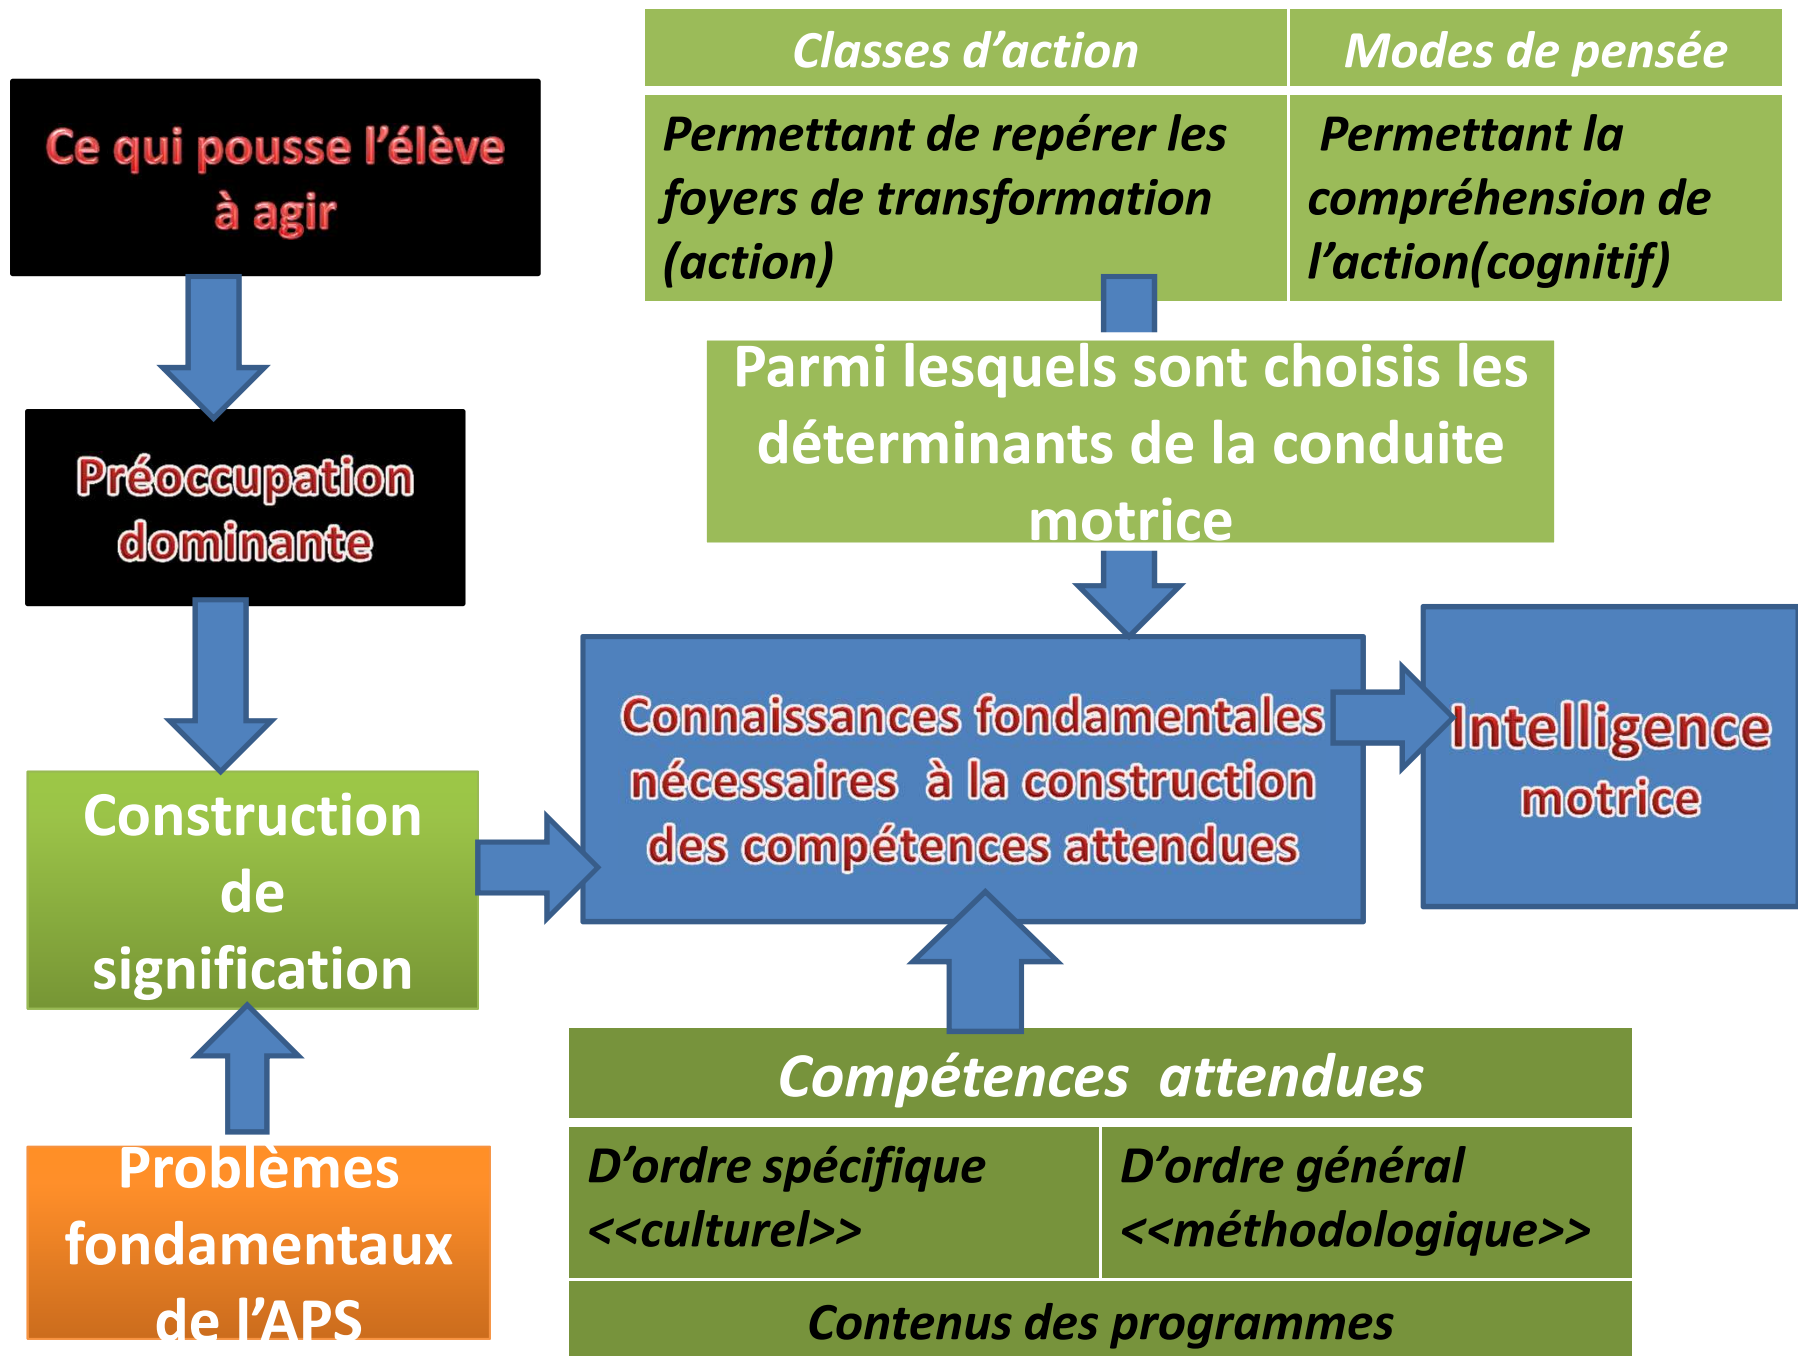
| Classes d’action | Modes de pensée |
|---|---|
| Permettant de repérer les foyers de transformation (action) | Permettant la compréhension de l’action(cognitif) |

Ce qui pousse l’élève à agir

Préoccupation dominante

Construction de signification

Problèmes fondamentaux de l’APS

Parmi lesquels sont choisis les déterminants de la conduite motrice

Connaissances fondamentales nécessaires à la construction des compétences attendues

Intelligence motrice

| Compétences attendues | |
|---|---|
| D’ordre spécifique <<culturel>> | D’ordre général <<méthodologique>> |
| Contenus des programmes | |